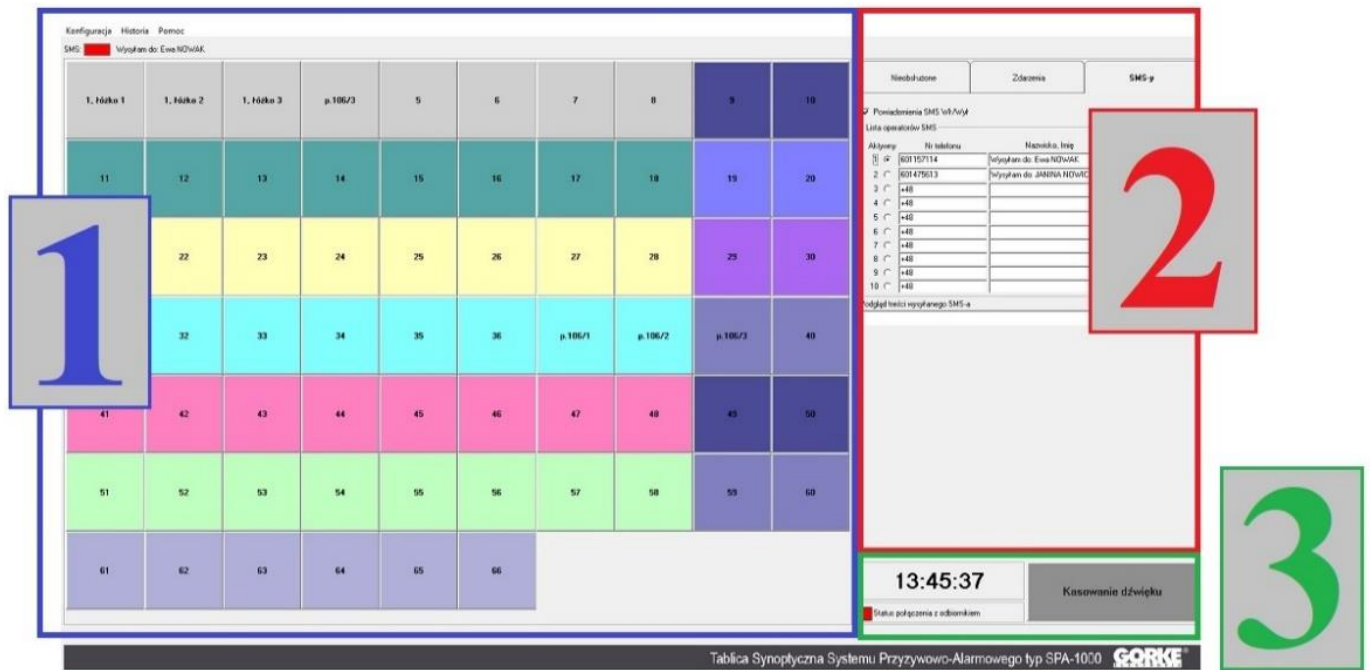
Konfiguracja Historia Pomoc

SMS: Wysyłam do: Ewa NOWAK

| 1, łóżko 1 | 1, łóżko 2 | 1, łóżko 3 | p.106/3 | 5 | 6 | 7 | 8 | 9 | 10 |
|---|---|---|---|---|---|---|---|---|---|
| 11 | 12 | 13 | 14 | 15 | 16 | 17 | 18 | 19 | 20 |
| | 22 | 23 | 24 | 25 | 26 | 27 | 28 | 29 | 30 |
| | 32 | 33 | 34 | 35 | 36 | p.106/1 | p.106/2 | p.106/3 | 40 |
| 41 | 42 | 43 | 44 | 45 | 46 | 47 | 48 | 49 | 50 |
| 51 | 52 | 53 | 54 | 55 | 56 | 57 | 58 | 59 | 60 |
| 61 | 62 | 63 | 64 | 65 | 66 | | | | |

1

Nieobsłużone | Zdarzenia | SMS-y

Powiadomienia SMS Wł./Wył.

Lista operatorów SMS

| Aktywny | Nr telefonu | Nazwisko, Imię |
|---|---|---|
| 1 | 601157114 | Wysyłam do: Ewa NOWAK |
| 2 | 601475613 | Wysyłam do: JANINA NOWAC |
| 3 | +48 | |
| 4 | +48 | |
| 5 | +48 | |
| 6 | +48 | |
| 7 | +48 | |
| 8 | +48 | |
| 9 | +48 | |
| 10 | +48 | |

Podgląd treści wysyłanego SMS-a

2

13:45:37

Kasowanie dźwięku

Status połączenia z odbiornikiem

3

Tablica Synoptyczna Systemu Przyzywowo-Alarmowego typ SPA-1000 GORKE